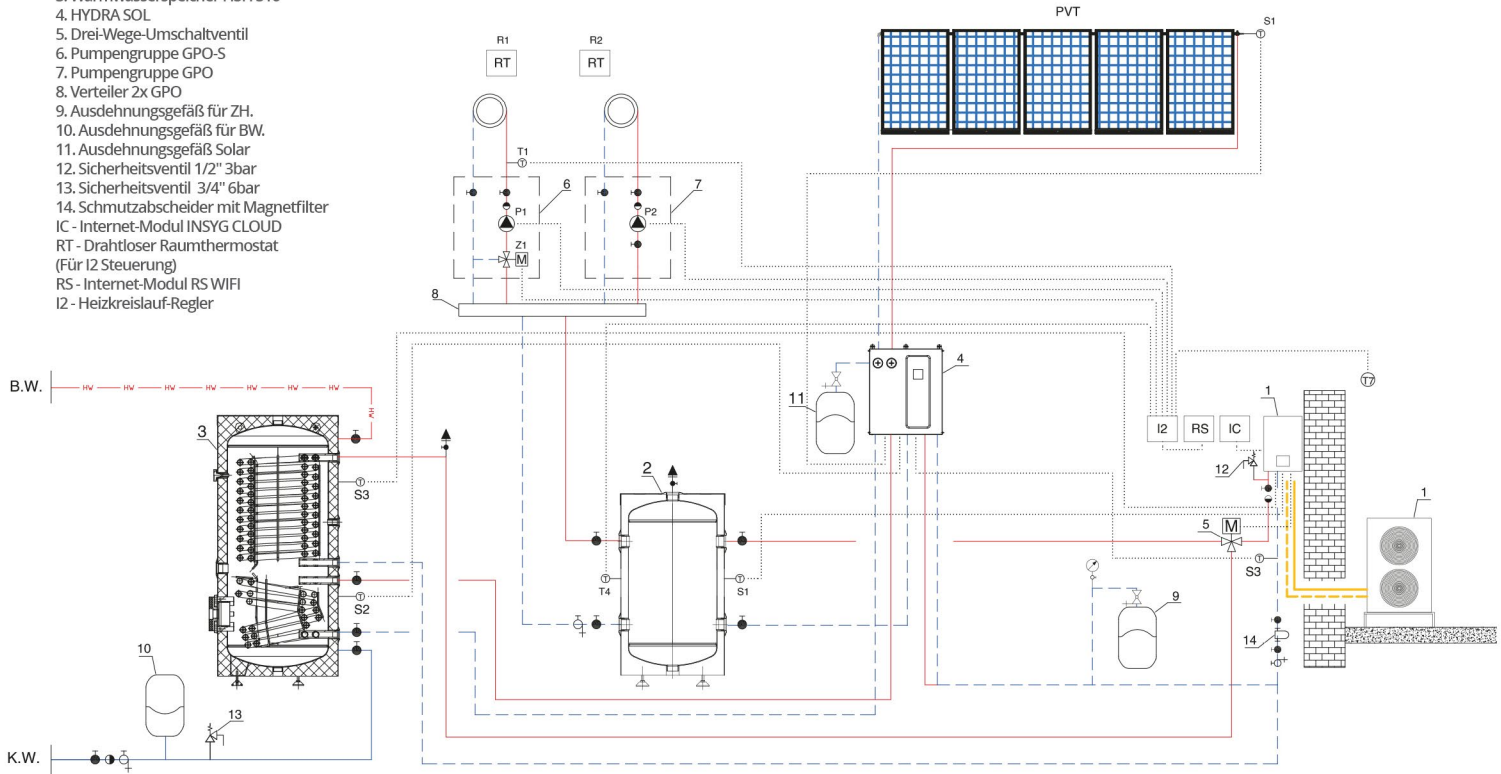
4. HYDRA SOL
5. Drei-Wege-Umschaltventil
6. Pumpengruppe GPO-S
7. Pumpengruppe GPO
8. Verteiler 2x GPO
9. Ausdehnungsgefäß für ZH.
10. Ausdehnungsgefäß für BW.
11. Ausdehnungsgefäß Solar
12. Sicherheitsventil 1/2" 3bar
13. Sicherheitsventil 3/4" 6bar
14. Schmutzabscheider mit Magnetfilter
IC - Internet-Modul INSYG CLOUD
RT - Drahtloser Raumthermostat (Für I2 Steuerung)
RS - Internet-Modul RS WIFI
I2 - Heizkreislauf-Regler

PVT
S1
R1
RT
R2
RT
T1
6
7
P1
P2
Z1
M
8
4
11
B.W.
HW HW HW HW HW HW HW HW
3
S3
2
I2
RS
IC
1
T7
12
1
5
M
S3
T4
S1
S2
9
14
10
13
K.W.